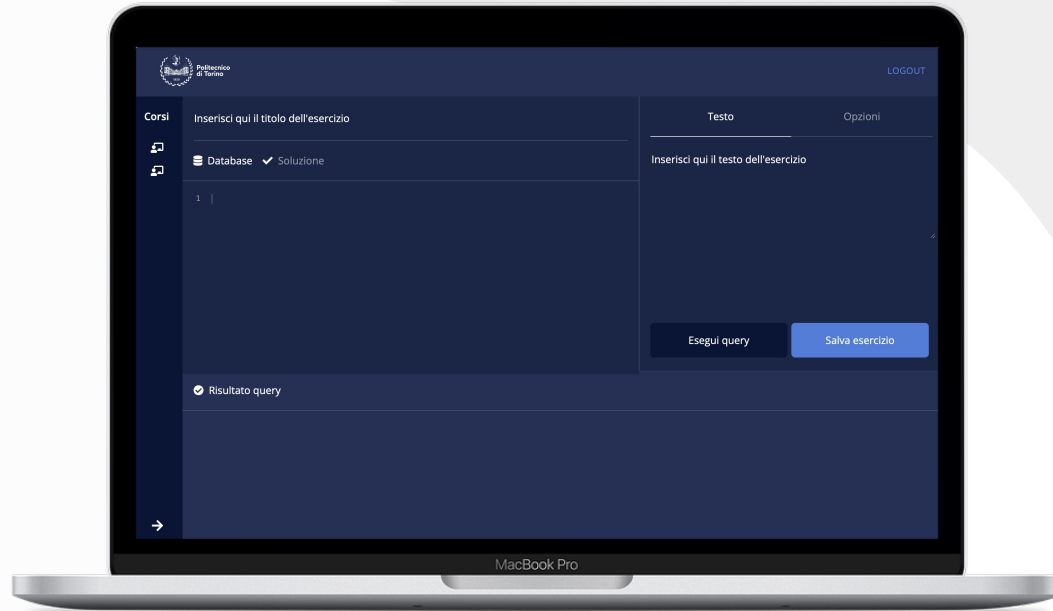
Politecnico di Torino

LOGOUT

Corsi

Inserisci qui il titolo dell'esercizio

Database Soluzione

1

Testo Opzioni

Inserisci qui il testo dell'esercizio

Esegui query Salva esercizio

Risultato query

MacBook Pro